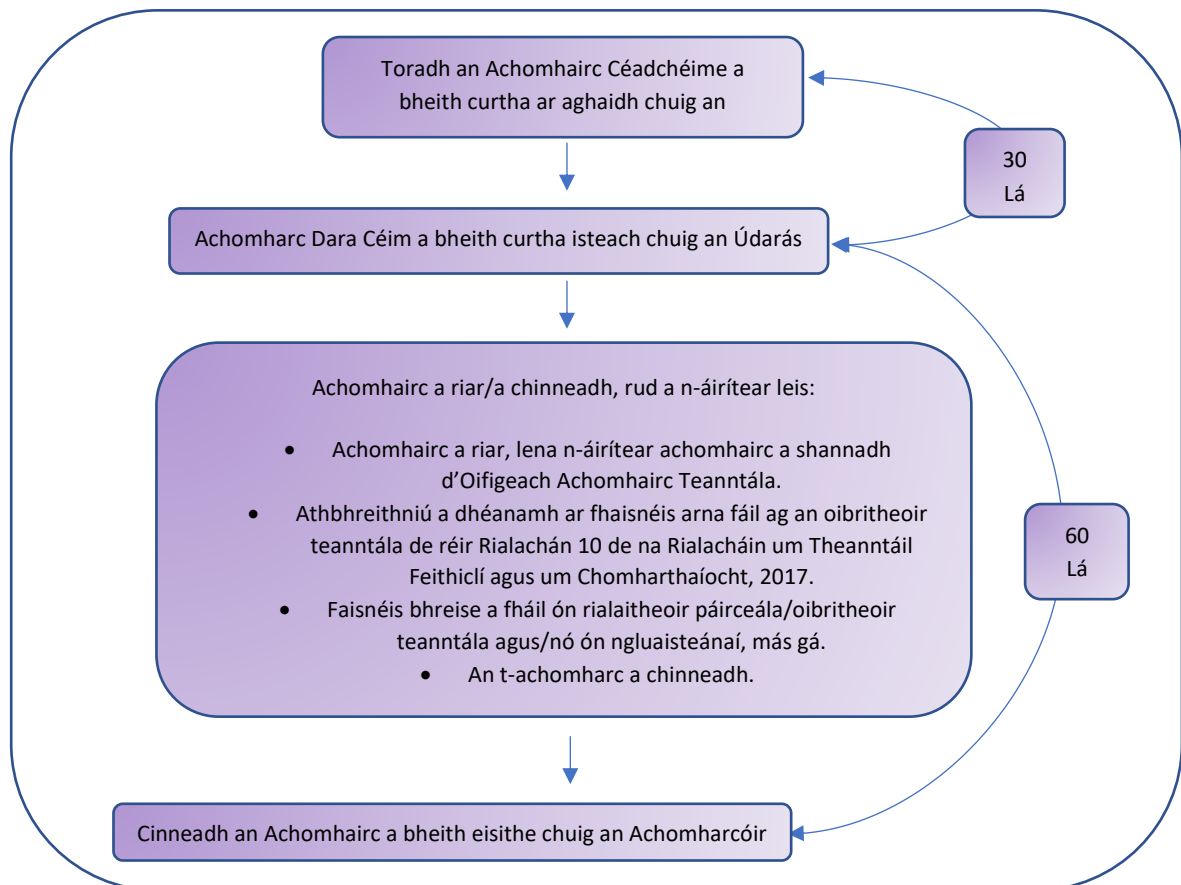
Toradh an Achomhairc Céadchéime a bheith curtha ar aghaidh chuig an

30
Lá

Achomharc Dara Céim a bheith curtha isteach chuig an Údarás

Achomhairc a riar/a chinneadh, rud a n-áirítear leis:

- Achomhairc a riar, lena n-áirítear achomhairc a shannadh d’Oifigeach Achomhairc Teanntála.
- Athbhreithniú a dhéanamh ar fhaisnéis arna fáil ag an oibritheoir teanntála de réir Rialachán 10 de na Rialacháin um Theanntáil Feithiclí agus um Chomharthaíocht, 2017.
- Faisnéis bhreise a fháil ón rialaitheoir páirceála/oibritheoir teanntála agus/nó ón ngluaisteánaí, más gá.
- An t-achomharc a chinneadh.

60
Lá

Cinneadh an Achomhairc a bheith eisithe chuig an Achomharcóir